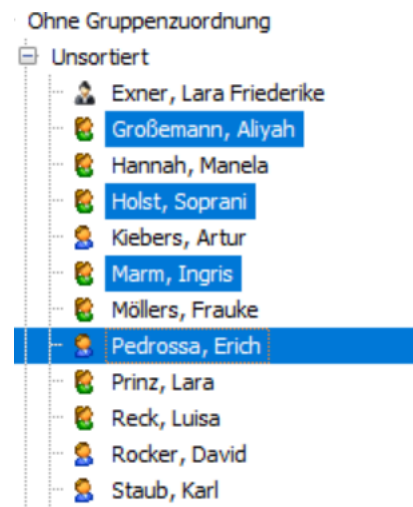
Ohne Gruppenzuordnung
Unsortiert
Exner, Lara Friederike
Großemann, Aliyah
Hannah, Manela
Holst, Soprani
Kiebers, Artur
Marm, Ingris
Möllers, Frauke
Pedrossa, Erich
Prinz, Lara
Reck, Luisa
Rocker, David
Staub, Karl